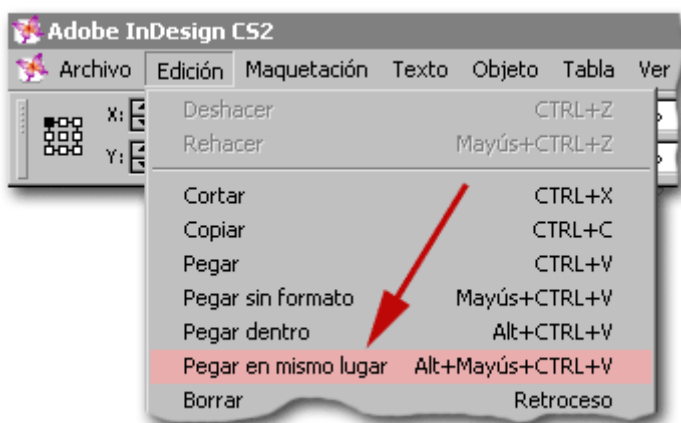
Adobe InDesign CS2

Archivo Edición Maquetación Texto Objeto Tabla Ver

X:
Y:

Deshacer CTRL+Z
Rehacer Mayús+CTRL+Z
Cortar CTRL+X
Copiar CTRL+C
Pegar CTRL+V
Pegar sin formato Mayús+CTRL+V
Pegar dentro Alt+CTRL+V
Pegar en mismo lugar Alt+Mayús+CTRL+V
Borrar Retroceso